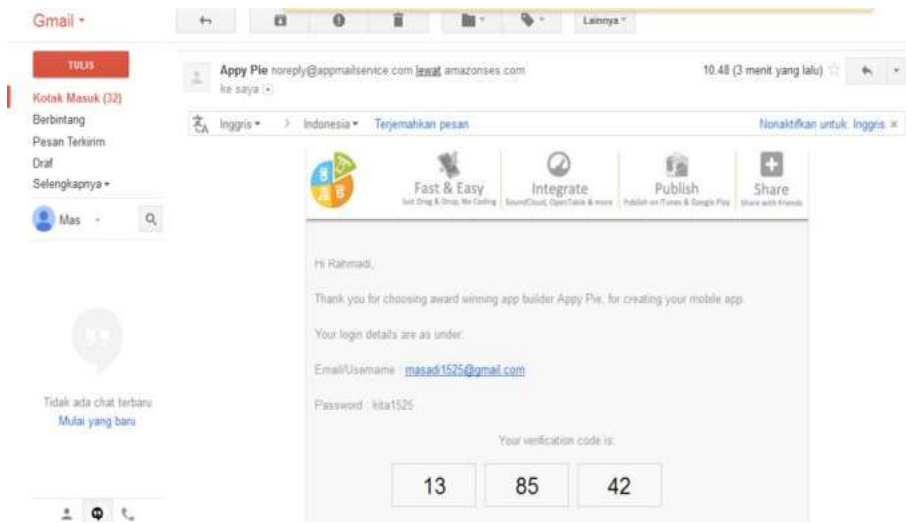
Gmail ▾

Lainnya ▾

TULIS

Kotak Masuk (32)
Berbintang
Pesan Terkirim
Draf
Selengkapnya ▾

Mas ▾

Tidak ada chat terbaru
Mulai yang baru

Appy Pie noreply@appmailservice.com lewat amazonses.com
ke saya

10.48 (3 menit yang lalu)

Inggris ▾ > Indonesia ▾ Terjemahkan pesan

Nonaktifkan untuk: Inggris ×

Fast & Easy
Just Drag & Drop, No Coding

Integrate
SoundCloud, OpenTable & more

Publish
Publish on iTunes & Google Play

Share
Share with friends

Hi Rahmadi,

Thank you for choosing award winning app builder Appy Pie, for creating your mobile app.

Your login details are as under:

Email/Username : masadi1525@gmail.com

Password : kita1525

Your verification code is:

| 13 | 85 | 42 |